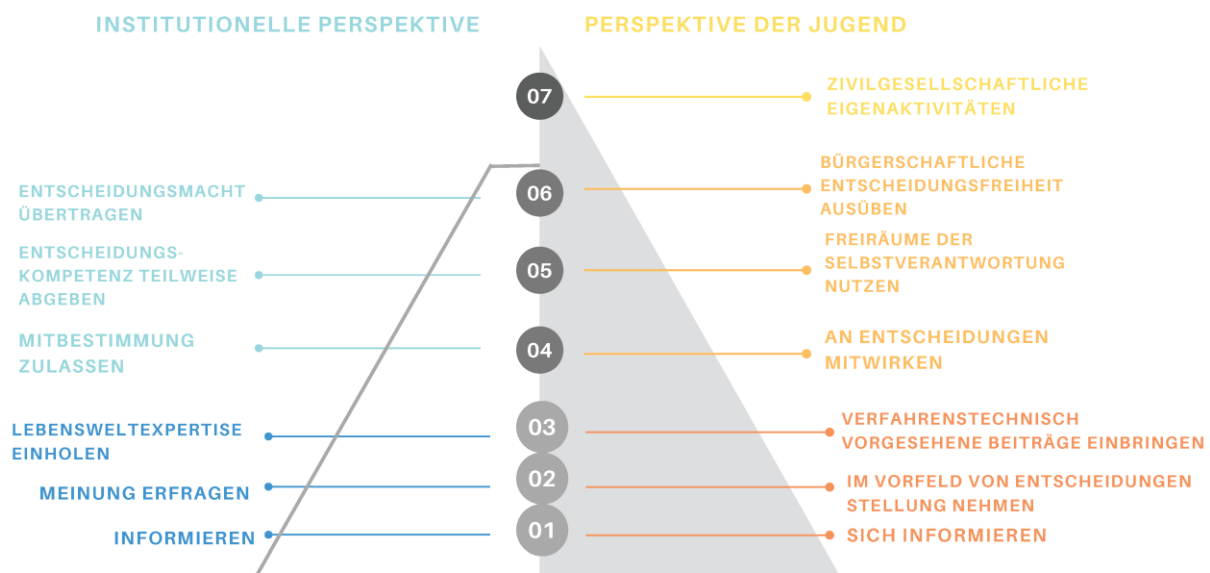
INSTITUTIONELLE PERSPEKTIVE

PERSPEKTIVE DER JUGEND

07

ZIVILGESELLSCHAFTLICHE EIGENAKTIVITÄTEN

ENTSCHEIDUNGSMACHT ÜBERTRAGEN

06

BÜRGERSCHAFTLICHE ENTSCHEIDUNGSFREIHEIT AUSÜBEN

ENTSCHEIDUNGS-KOMPETENZ TEILWEISE ABGEBEN

05

FREIRÄUME DER SELBSTVERANTWORTUNG NUTZEN

MITBESTIMMUNG ZULASSEN

04

AN ENTSCHEIDUNGEN MITWIRKEN

LEBENSWELTEXPERTISE EINHOLEN

03

VERFAHRENSTECHNISCH VORGESEHENE BEITRÄGE EINBRINGEN

MEINUNG ERFRAGEN

02

IM VORFELD VON ENTSCHEIDUNGEN STELLUNG NEHMEN

INFORMIEREN

01

SICH INFORMIEREN